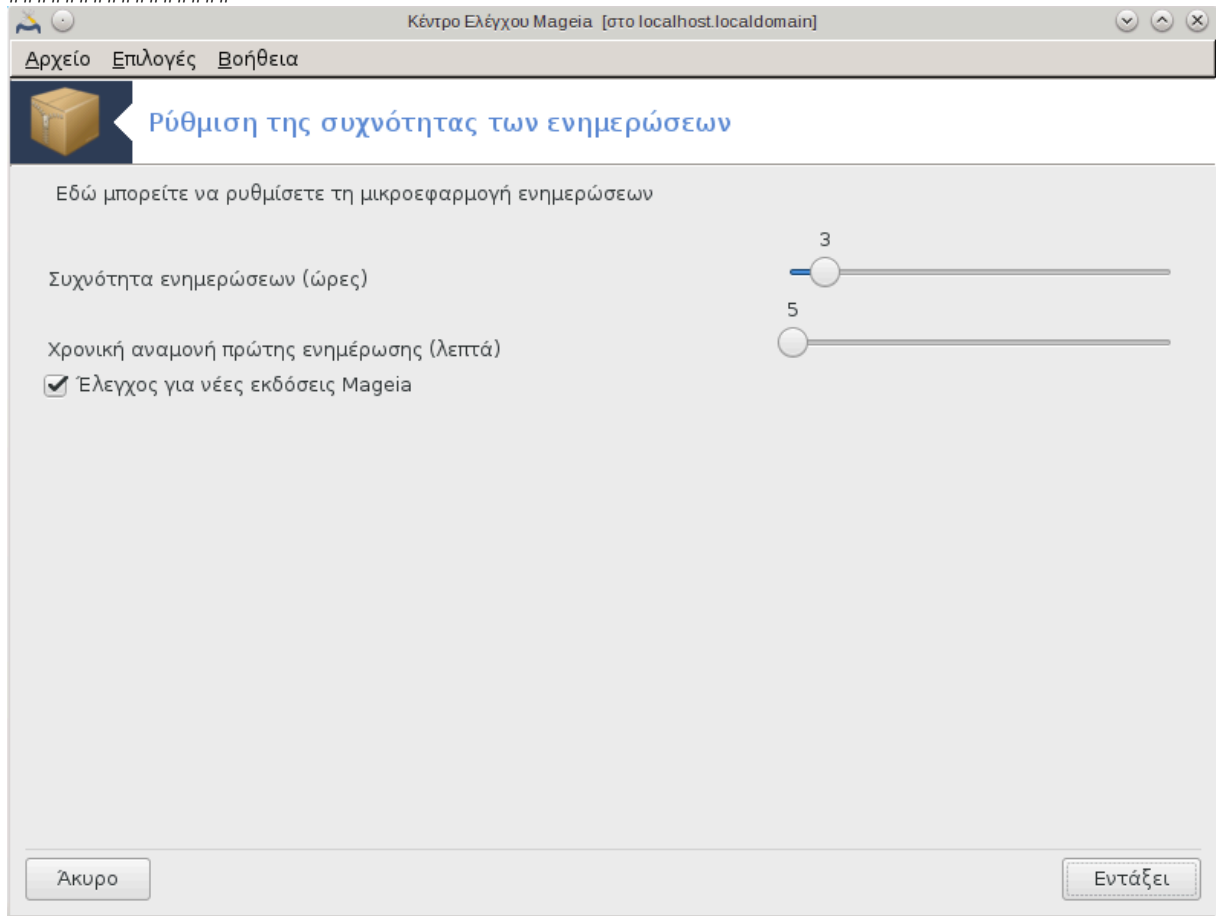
Κέντρο Ελέγχου Mageia [στο localhost.localdomain]

Αρχείο Επιλογές Βοήθεια

Ρύθμιση της συχνότητας των ενημερώσεων

Εδώ μπορείτε να ρυθμίσετε τη μικροεφαρμογή ενημερώσεων

Συχνότητα ενημερώσεων (ώρες) 3

Χρονική αναμονή πρώτης ενημέρωσης (λεπτά) 5

Έλεγχος για νέες εκδόσεις Mageia

Άκυρο

Εντάξει